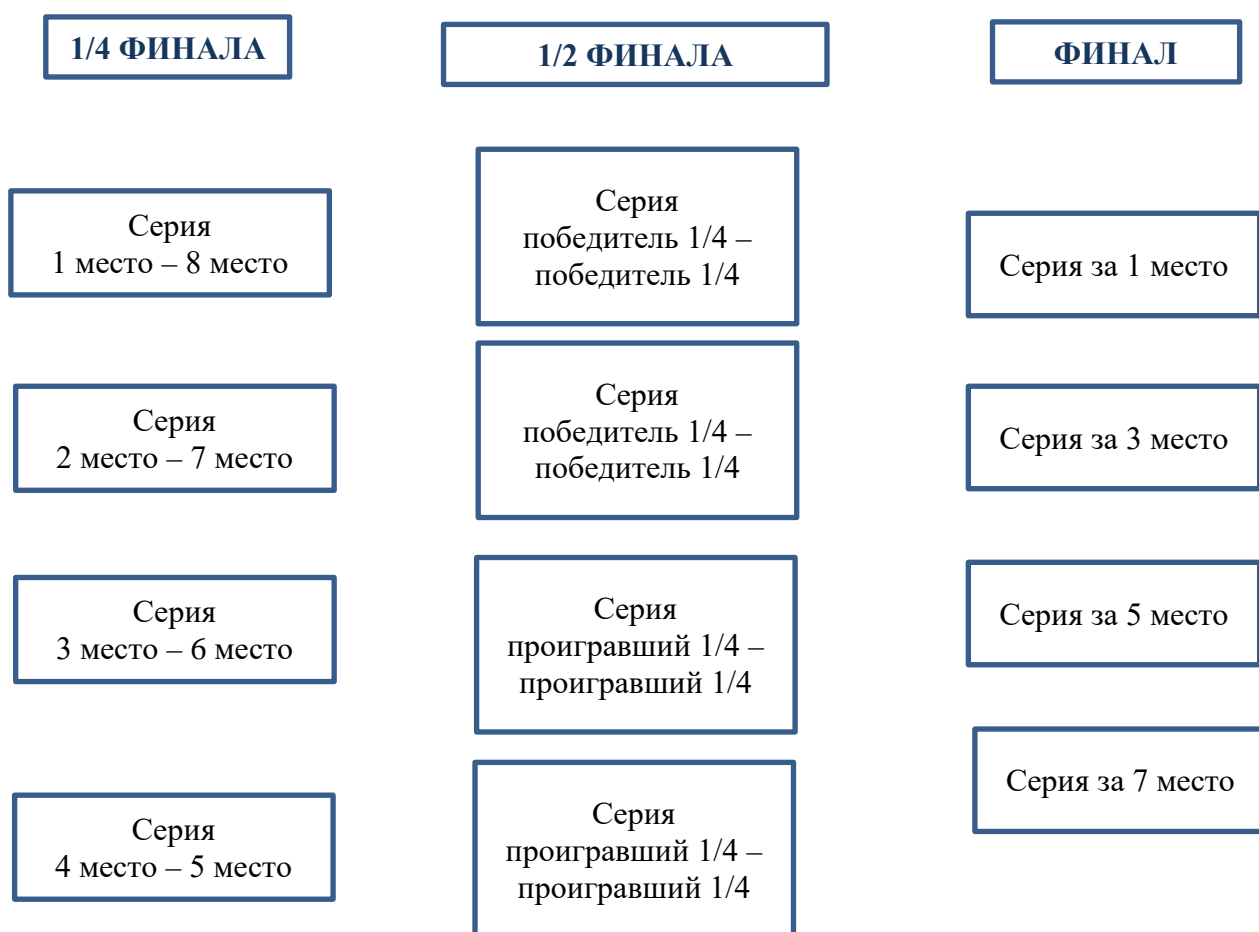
1/4 ФИНАЛА

1/2 ФИНАЛА

ФИНАЛ

Серия
1 место – 8 место

Серия
2 место – 7 место

Серия
3 место – 6 место

Серия
4 место – 5 место

Серия
победитель 1/4 – победитель 1/4

Серия
победитель 1/4 – победитель 1/4

Серия
проигравший 1/4 – проигравший 1/4

Серия
проигравший 1/4 – проигравший 1/4

Серия за 1 место

Серия за 3 место

Серия за 5 место

Серия за 7 место